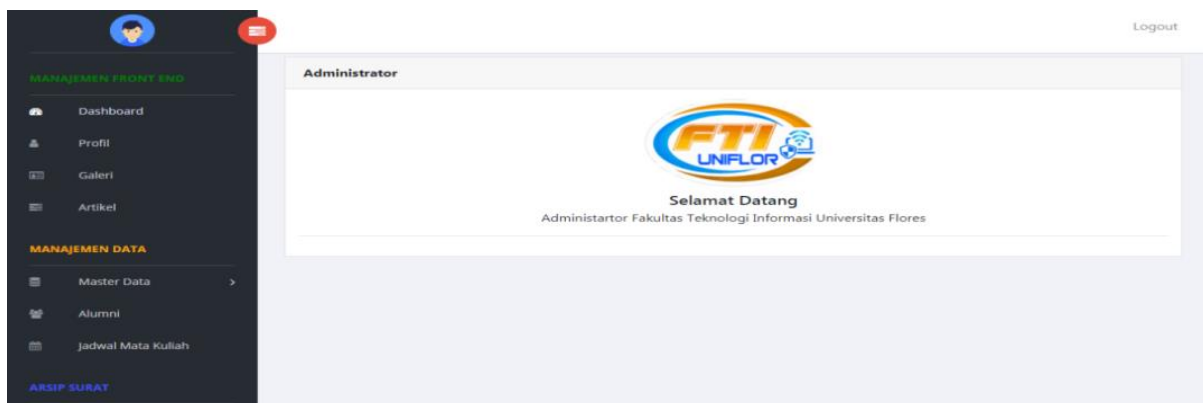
MANAJEMEN FRONT END

Dashboard

Profil

Galeri

Artikel

MANAJEMEN DATA

Master Data

Alumni

Jadwal Mata Kuliah

ARSIP SURAT

Logout

Administrator

FTI UNIFLOR

Selamat Datang

Administartor Fakultas Teknologi Informasi Universitas Flores